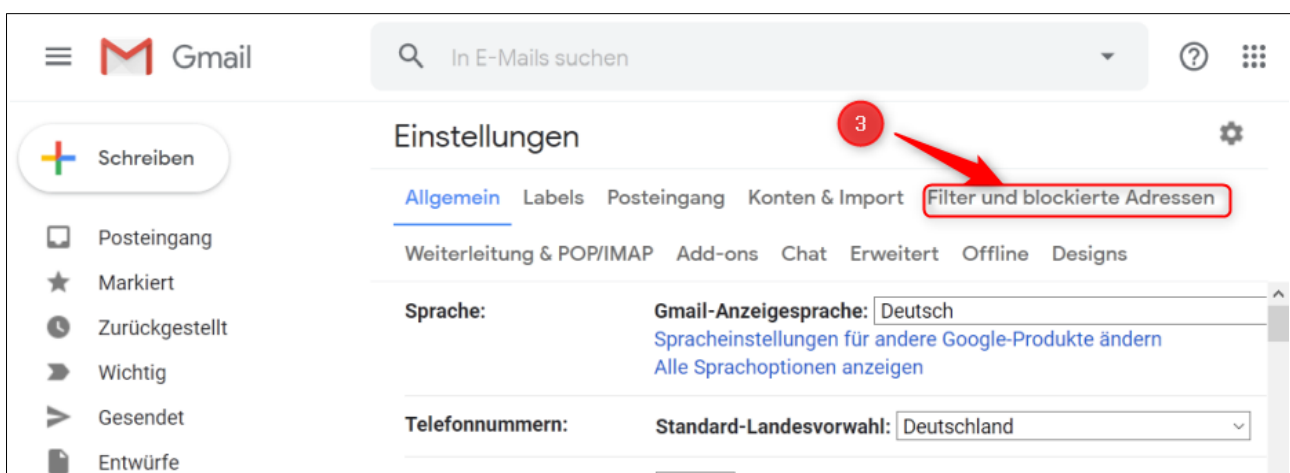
Gmail

In E-Mails suchen

Schreiben

Posteingang
Markiert
Zurückgestellt
Wichtig
Gesendet
Entwürfe

Einstellungen

3

Allgemein Labels Posteingang Konten & Import Filter und blockierte Adressen
Weiterleitung & POP/IMAP Add-ons Chat Erweitert Offline Designs

Sprache: Gmail-Anzeigesprache: Deutsch
Spracheinstellungen für andere Google-Produkte ändern
Alle Sprachoptionen anzeigen

Telefonnummern: Standard-Landesvorwahl: Deutschland